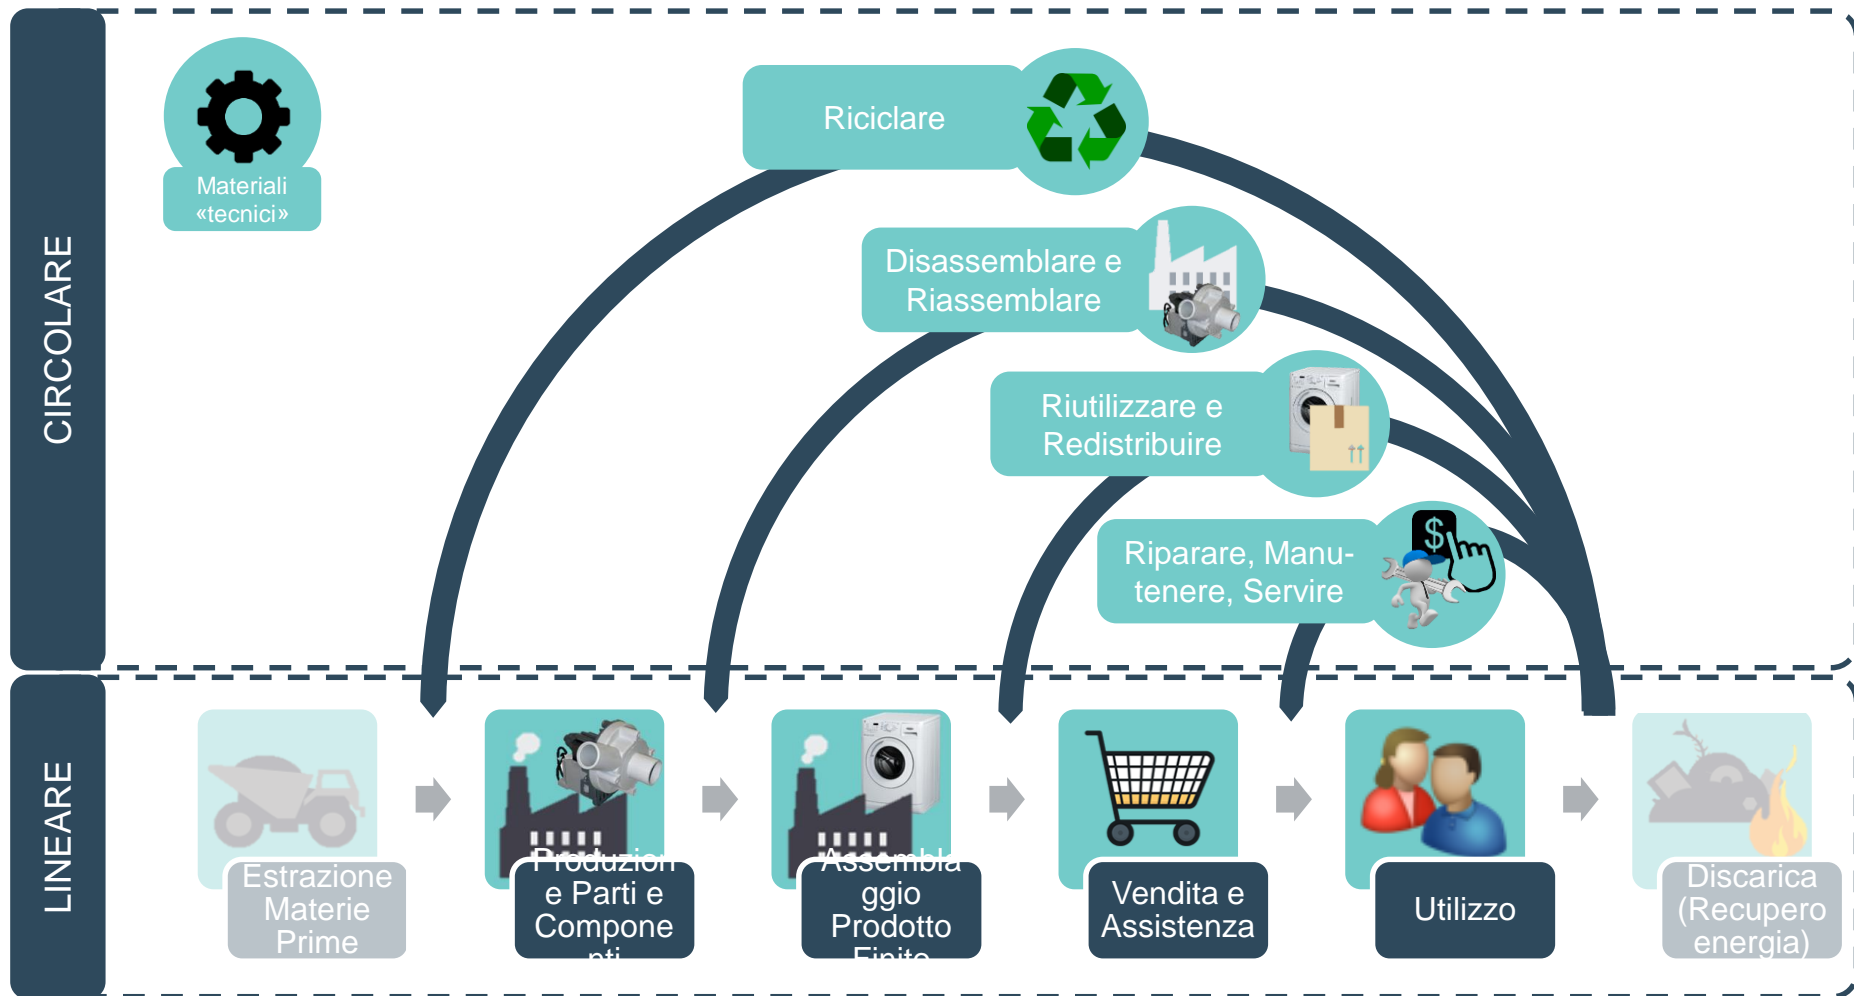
CIRCOLARE

Materiali «tecnici»

Riciclare

Disassemblare e Riassemblare

Riutilizzare e Redistribuire

Riparare, Manutenere, Servire

$

LINEARE

Estrazione Materie Prime

Produzion e Parti e Compone nti

Assembla ggio Prodotto Finito

Vendita e Assistenza

Utilizzo

Discarica (Recupero energia)